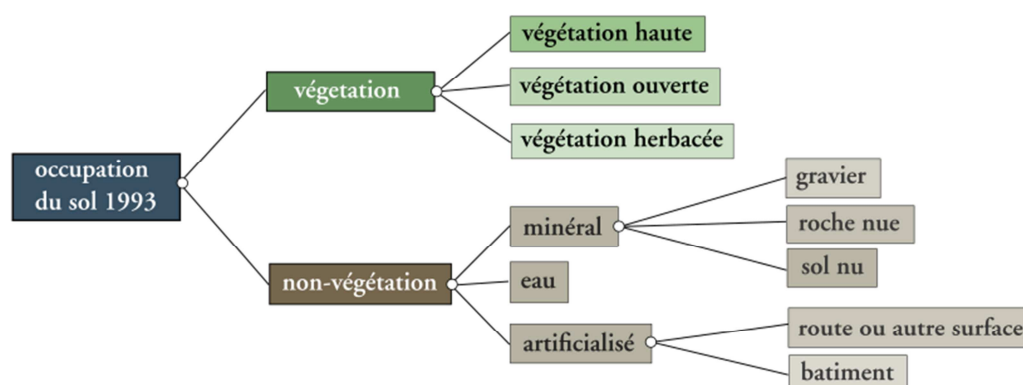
occupation du sol 1993

végetation

végétation haute

végétation ouverte

végétation herbacée

non-végétation

minéral

gravier

roche nue

sol nu

eau

artificialisé

route ou autre surface

batiment